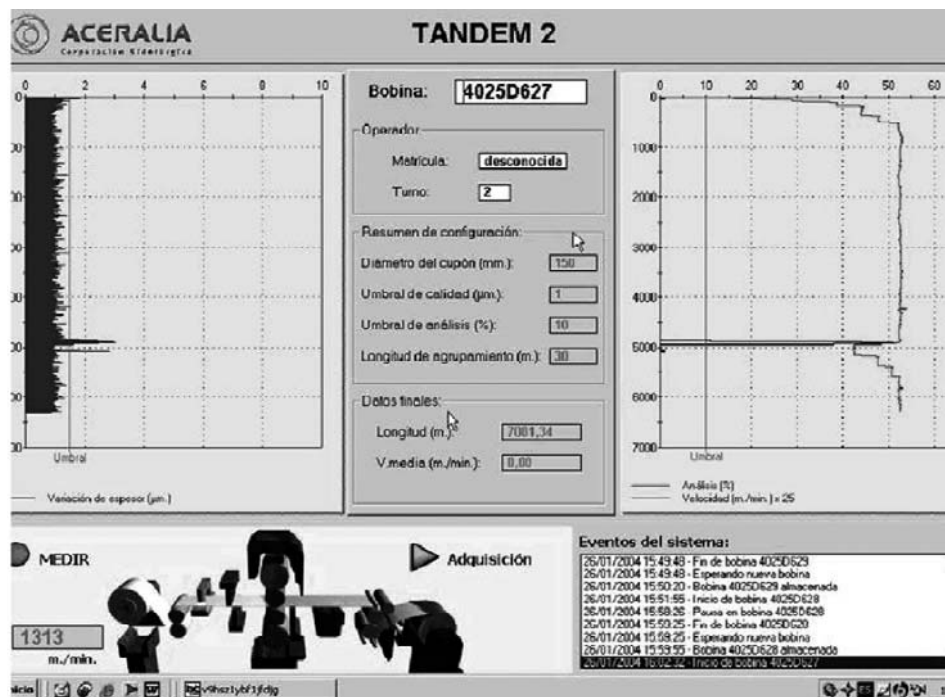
ACERALIA
Corporación Siderúrgica

TANDEM 2

0 2 4 6 8 10

Umbral

Variación de espesor (µm.)

Bobina: 4025D627

Operador

Matrícula: desconocida

Turno: 2

Resumen de configuración:

Diametro del cupón (mm.): 150

Umbral de calidad (µm.): 1

Umbral de análisis (%): 10

Longitud de agrupamiento (m.): 30

Datos finales:

Longitud (m.): 7081,34

V.media (m./min.): 0,00

0 10 20 30 40 50 60

0

1000

2000

3000

4000

5000

6000

7000

Umbral

Análisis (%)
Velocidad (m./min.) x 25

MEDIR

Adquisición

1313
m./min.

Eventos del sistema:

26/01/2004 15:49:48 - Fin de bobina 4025D629
26/01/2004 15:49:48 - Esperando nueva bobina
26/01/2004 15:50:20 - Bobina 4025D629 almacenada
26/01/2004 15:51:55 - Inicio de bobina 4025D628
26/01/2004 15:58:26 - Pausa en bobina 4025D628
26/01/2004 15:59:25 - Fin de bobina 4025D628
26/01/2004 15:59:25 - Esperando nueva bobina
26/01/2004 15:59:55 - Bobina 4025D628 almacenada
26/01/2004 16:02:32 - Inicio de bobina 4025D627

Inicio